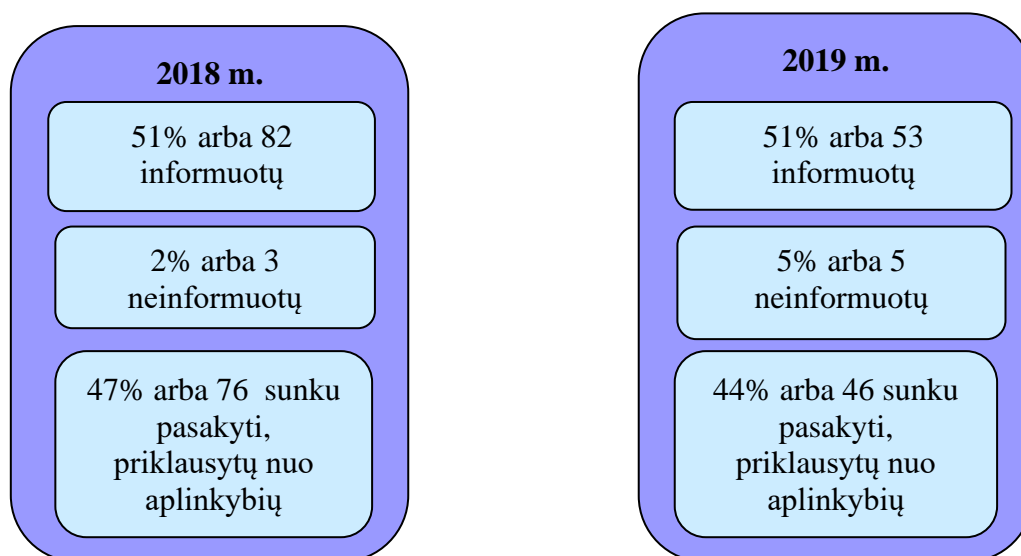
2018 m.

51% arba 82 informuotų

2% arba 3 neinformuotų

47% arba 76 sunku pasakyti, priklausytų nuo aplinkybių

2019 m.

51% arba 53 informuotų

5% arba 5 neinformuotų

44% arba 46 sunku pasakyti, priklausytų nuo aplinkybių